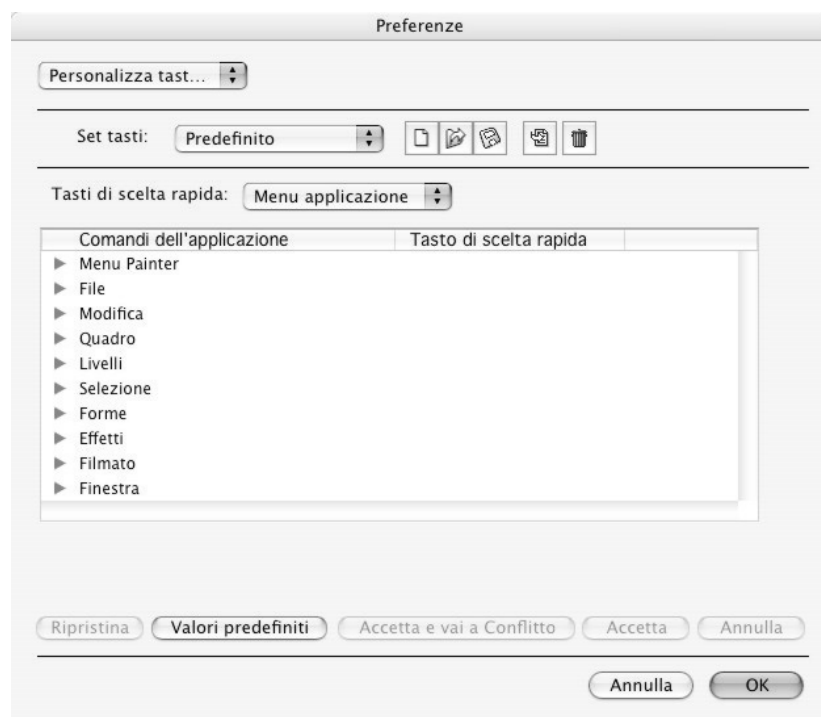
Preferenze

Personalizza tast...

Set tasti: Predefinito

Tasti di scelta rapida: Menu applicazione

| Comandi dell'applicazione | Tasto di scelta rapida |
|---|---|
| Menu Painter | |
| File | |
| Modifica | |
| Quadro | |
| Livelli | |
| Selezione | |
| Forme | |
| Effetti | |
| Filmato | |
| Finestra | |

Ripristina | Valori predefiniti | Accetta e vai a Conflitto | Accetta | Annulla

Annulla | OK